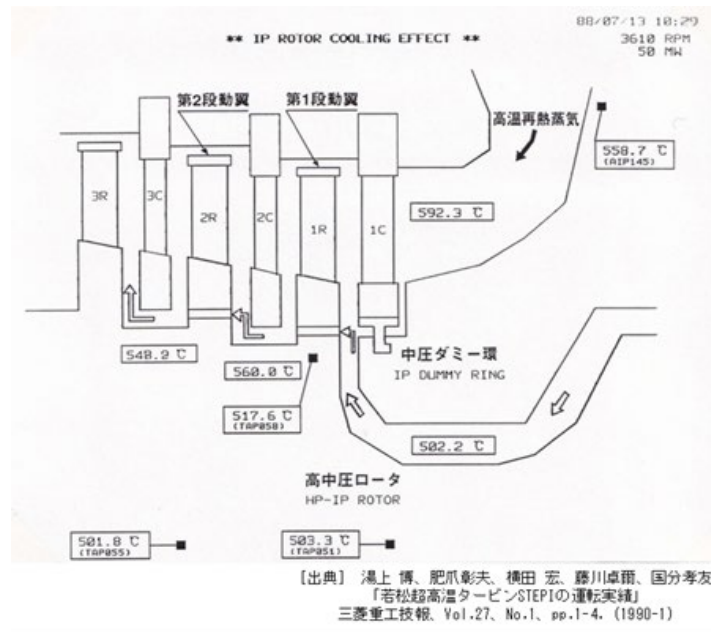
** IP ROTOR COOLING EFFECT **

88/07/13 10:29
3610 RPM
50 MW

第2段動翼

第1段動翼

高温再熱蒸気

558.7 ℃
(AIP145)

3R

3C

2R

2C

1R

1C

592.3 ℃

548.9 ℃

560.0 ℃

中圧ダミー環
IP DUMMY RING

517.6 ℃
(TAP058)

502.2 ℃

高中圧ロータ
HP-IP ROTOR

501.8 ℃
(TAP055)

503.3 ℃
(TAP051)

［出典］ 湯上 博、肥爪彰夫、横田 宏、藤川卓爾、国分孝友
「若松超高温タービンSTEPIの運転実績」
三菱重工技報、Vol.27、No.1、pp.1-4. (1990-1)